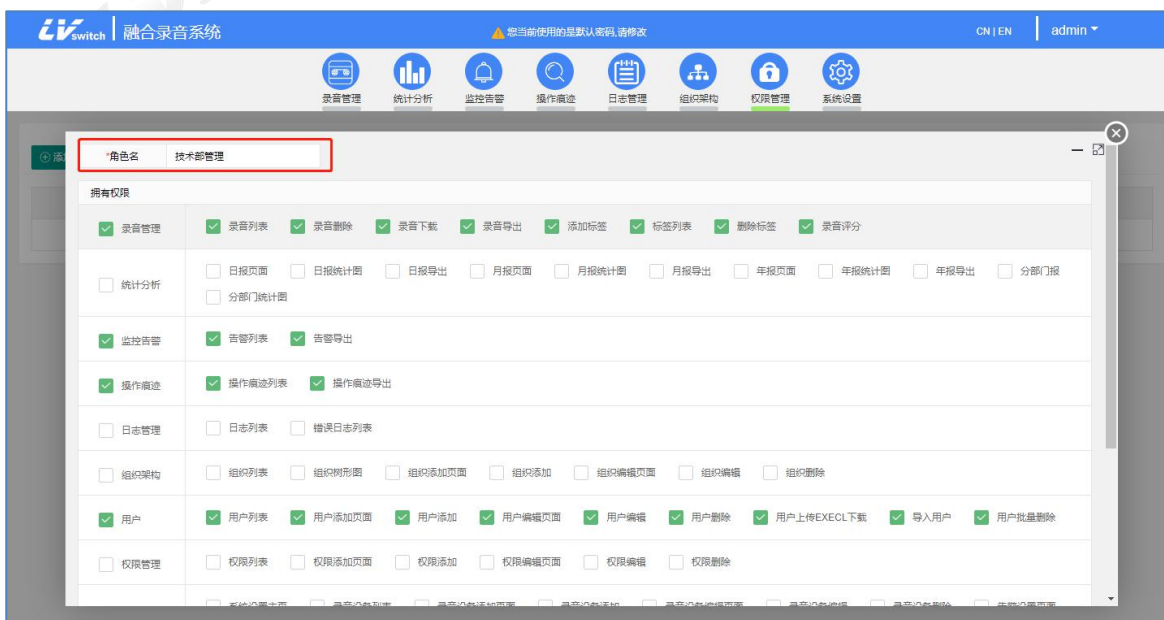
LVswitch | 融合录音系统

您当前使用的是默认密码,请修改

CN | EN admin

录音管理 统计分析 监控告警 操作痕迹 日志管理 组织架构 权限管理 系统设置

*角色名 技术部管理

拥有权限

| | |
|---|---|
| 录音管理 | 录音列表 录音删除 录音下载 录音导出 添加标签 标签列表 删除标签 录音评分 |
| 统计分析 | 日报页面 日报统计图 日报导出 月报页面 月报统计图 月报导出 年报页面 年报统计图 年报导出 分部门报 分部门统计图 |
| 监控告警 | 告警列表 告警导出 |
| 操作痕迹 | 操作痕迹列表 操作痕迹导出 |
| 日志管理 | 日志列表 错误日志列表 |
| 组织架构 | 组织列表 组织树形图 组织添加页面 组织添加 组织编辑页面 组织编辑 组织删除 |
| 用户 | 用户列表 用户添加页面 用户添加 用户编辑页面 用户编辑 用户删除 用户上传EXECL下载 导入用户 用户批量删除 |
| 权限管理 | 权限列表 权限添加页面 权限添加 权限编辑页面 权限编辑 权限删除 |
| | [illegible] |